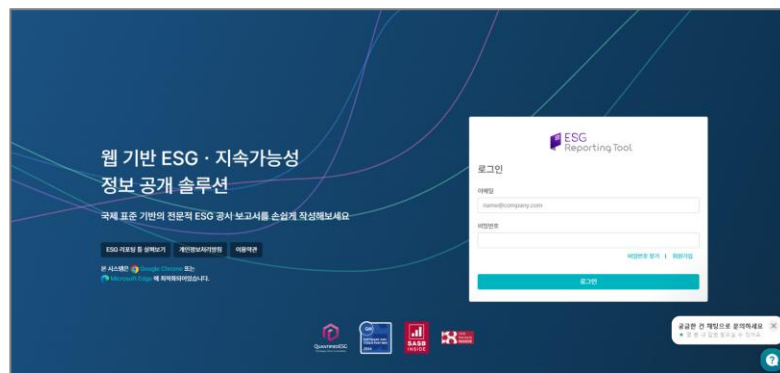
웹 기반 ESG · 지속가능성
정보 공개 솔루션

국제 표준 기반의 전문적 ESG 공시 보고서를 손쉽게 작성해보세요

ESG 리포팅 툴 살펴보기 | 개인정보처리방침 | 이용약관

본 시스템은 Google Chrome 또는 Microsoft Edge 에 최적화되어있습니다.

ESG Reporting Tool

로그인

이메일

name@company.com

비밀번호

비밀번호 찾기 | 회원가입

로그인

QUANTIFIED ESG

SASB INSIDE

궁금한 건 채팅으로 문의하세요
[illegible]